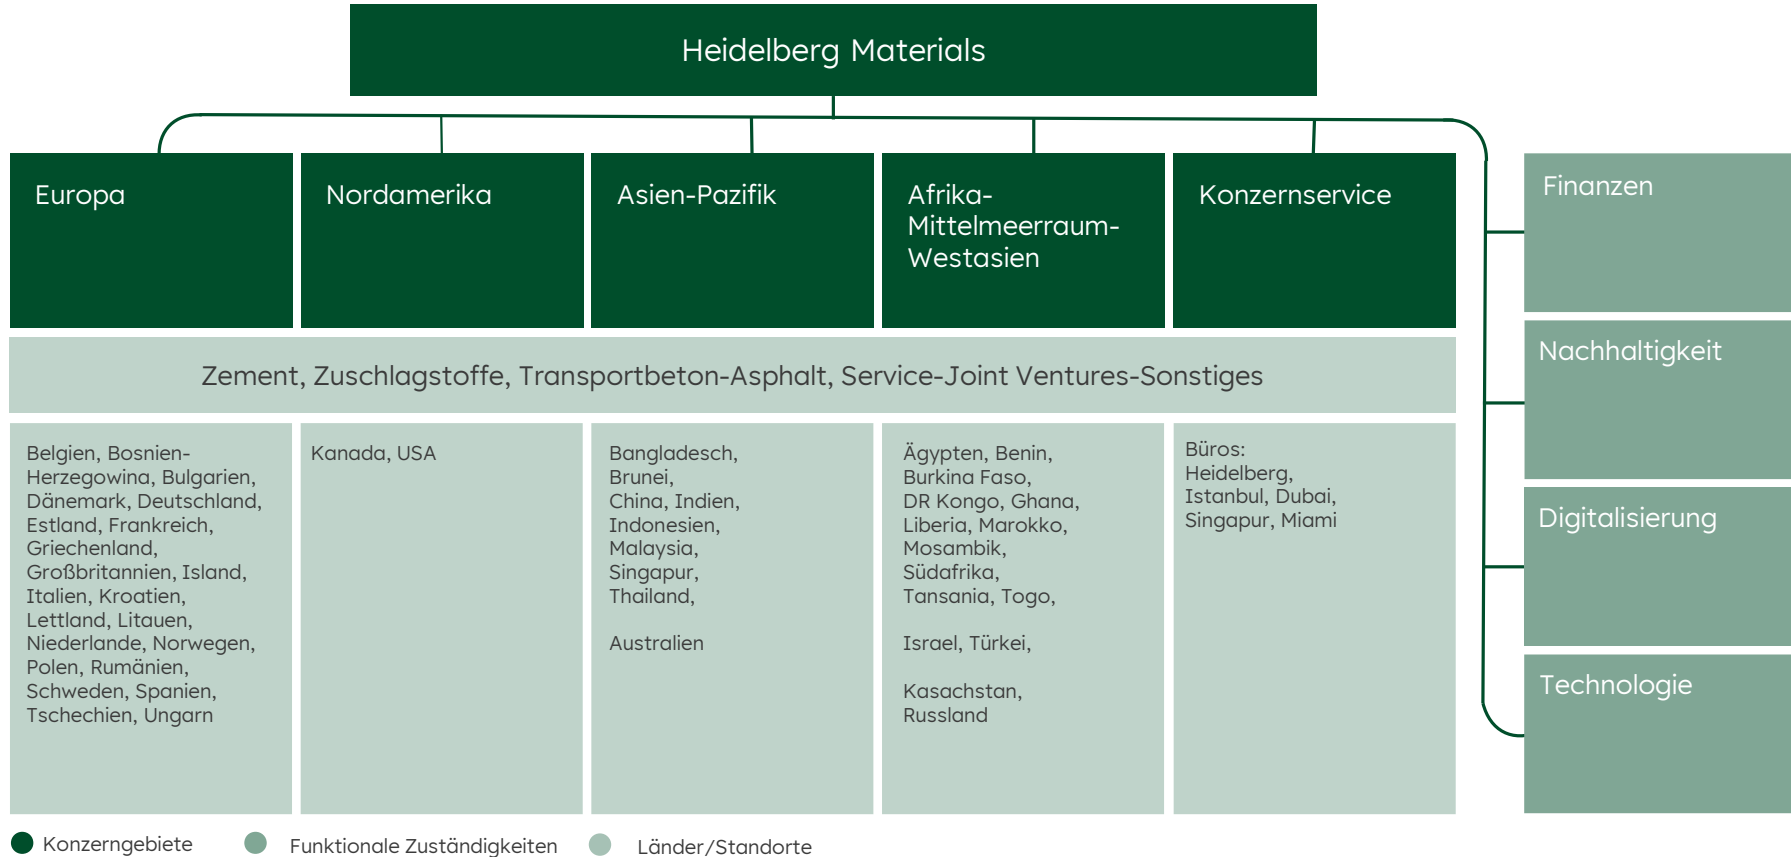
Heidelberg Materials

Europa

Nordamerika

Asien-Pazifik

Afrika-Mittelmeerraum-Westasien

Konzernservice

Finanzen

Nachhaltigkeit

Digitalisierung

Technologie

Zement, Zuschlagstoffe, Transportbeton-Asphalt, Service-Joint Ventures-Sonstiges

Belgien, Bosnien-Herzegowina, Bulgarien, Dänemark, Deutschland, Estland, Frankreich, Griechenland, Großbritannien, Island, Italien, Kroatien, Lettland, Litauen, Niederlande, Norwegen, Polen, Rumänien, Schweden, Spanien, Tschechien, Ungarn

Kanada, USA

Bangladesch, Brunei, China, Indien, Indonesien, Malaysia, Singapur, Thailand,

Australien

Ägypten, Benin, Burkina Faso, DR Kongo, Ghana, Liberia, Marokko, Mosambik, Südafrika, Tansania, Togo,

Israel, Türkei,

Kasachstan, Russland

Büros: Heidelberg, Istanbul, Dubai, Singapur, Miami

Konzerngebiete
Funktionale Zuständigkeiten
Länder/Standorte